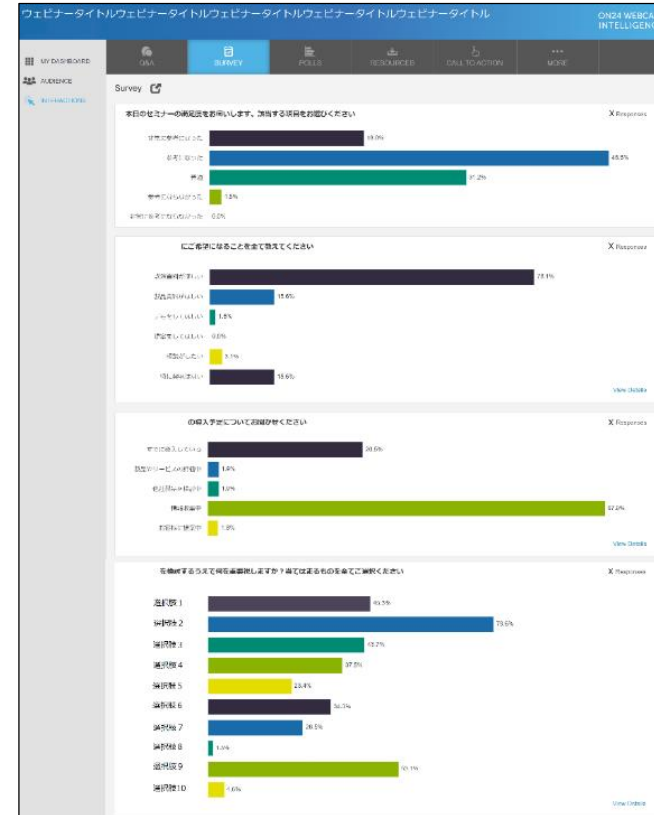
ウェビナータイトルウェビナータイトルウェビナータイトルウェビナータイトルウェビナータイトル

ON24 WEBCA INTELLIGEN

MY DASHBOARD
AUDIENCE
INTERACTIONS

Q&A
SURVEY
POLLS
RESOURCES
CALL TO ACTION
MORE

Survey

本日のセミナーの満足度をお聞かせします。該当する項目をお選びください

X Responses

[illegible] 30.0%
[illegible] 48.8%
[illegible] 37.2%
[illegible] 1.5%
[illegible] 0.0%

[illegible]ご参考になることを全て教えてください

X Responses

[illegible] 73.1%
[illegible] 15.6%
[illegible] 1.5%
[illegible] 0.0%
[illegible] 3.1%
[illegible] 15.6%

View Details

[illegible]の導入予定についてお聞かせください

X Responses

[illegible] 30.5%
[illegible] 1.8%
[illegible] 1.8%
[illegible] 57.0%
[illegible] 1.8%

View Details

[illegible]を検討するうえで何を重要視しますか？当てはまるものを全てご選択ください

X Responses

選択肢 1 40.5%
選択肢 2 73.5%
選択肢 3 40.2%
選択肢 4 37.8%
選択肢 5 23.4%
選択肢 6 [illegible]
選択肢 7 26.5%
選択肢 8 1.5%
選択肢 9 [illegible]
選択肢 10 4.6%

View Details